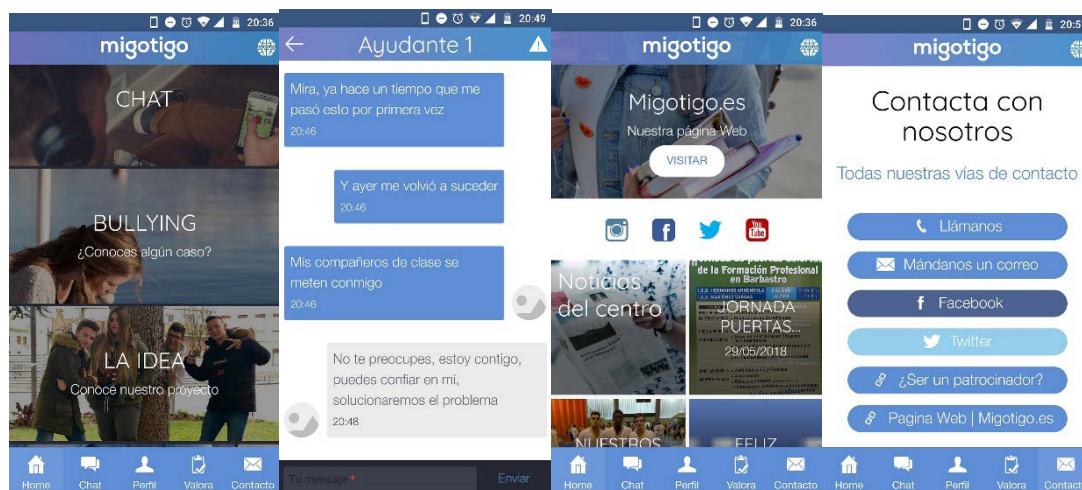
20:36
migotigo
CHAT
BULLYING
¿Conoces algún caso?
LA IDEA
Conoce nuestro proyecto
Home Chat Perfil Valora Contacto

20:49
Ayudante 1
Mira, ya hace un tiempo que me pasó esto por primera vez
20:46
Y ayer me volvió a suceder
20:46
Mis compañeros de clase se meten conmigo
20:46
No te preocupes, estoy contigo, puedes confiar en mi, solucionaremos el problema
20:48
Tu mensaje *
Enviar

20:36
migotigo
Migotigo.es
Nuestra página Web
VISITAR
Noticias del centro
de la Formación Profesional en Barbastro
JORNADA PUERTAS...
29/05/2018
NUESTROS
FELIZ
Home Chat Perfil Valora Contacto

20:5
migotigo
Contacta con nosotros
Todas nuestras vías de contacto
Llámanos
Mándanos un correo
Facebook
Twitter
¿Ser un patrocinador?
Pagina Web | Migotigo.es
Home Chat Perfil Valora Contacto